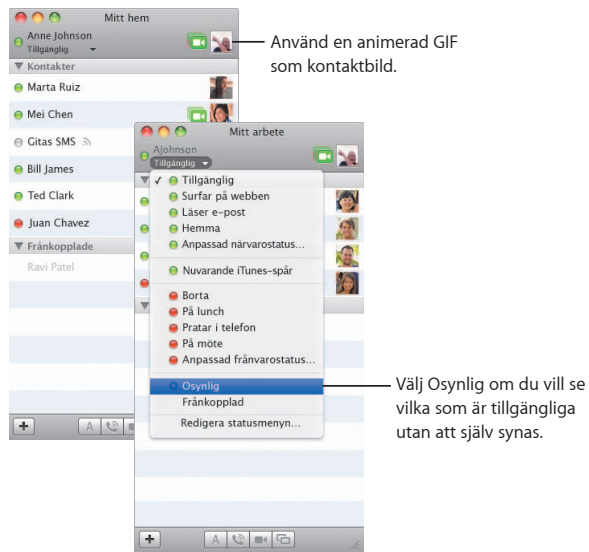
Mitt hem

Anne Johnson
Tillgänglig

Använd en animerad GIF som kontaktbild.

▼ Kontakter
Marta Ruiz
Mei Chen
Gitas SMS
Bill James
Ted Clark
Juan Chavez
▼ Frånkopplade
Ravi Patel

Mitt arbete

Ajohnson
Tillgänglig

✓ Tillgänglig
Surfar på webben
Läser e-post
Hemma
Anpassad närvarostatus...
Nuvarande iTunes-spår
Borta
På lunch
Pratar i telefon
På möte
Anpassad frånvarostatus...
Osynlig
Frånkopplad
Redigera statusmenyn...

Välj Osynlig om du vill se vilka som är tillgängliga utan att själv synas.

+
A
+
A